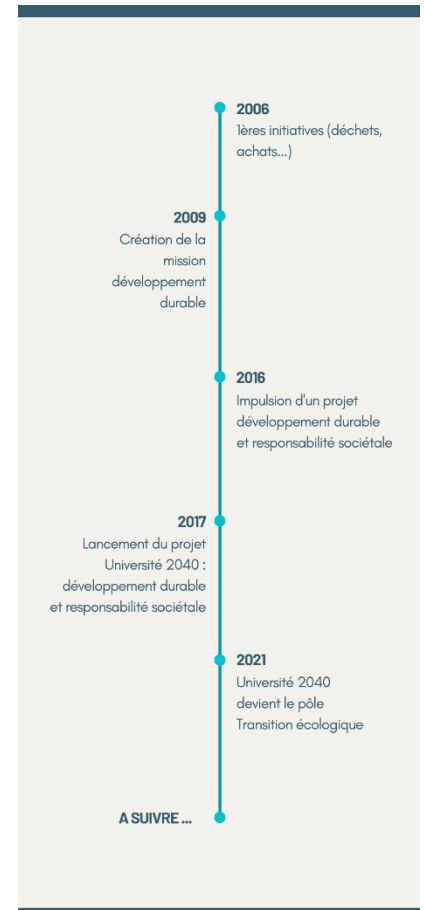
2006
1ères initiatives (déchets, achats...)

2009
Création de la mission développement durable

2016
Impulsion d'un projet développement durable et responsabilité sociétale

2017
Lancement du projet Université 2040 : développement durable et responsabilité sociétale

2021
Université 2040 devient le pôle Transition écologique

A SUIVRE ...